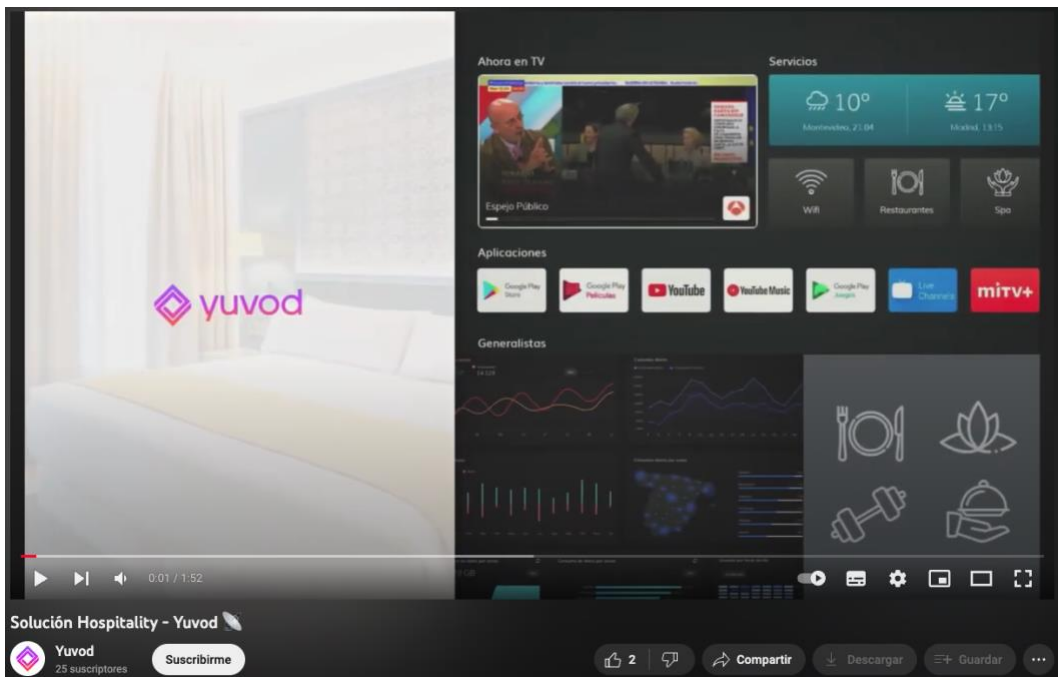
yuvod

Ahora en TV

Espejo Público

Servicios

10°
Montevideo, 21:04

17°
Madrid, 13:15

Wifi

Restaurantes

Spa

Aplicaciones

Google Play Store

Google Play Películas

YouTube

YouTube Music

Google Play Juegos

Live Channels

mitv+

Generalistas

0:01 / 1:52

Solución Hospitality - Yuvod

Yuvod
25 suscriptores

Suscribirme

2

Compartir

Descargar

Guardar

...